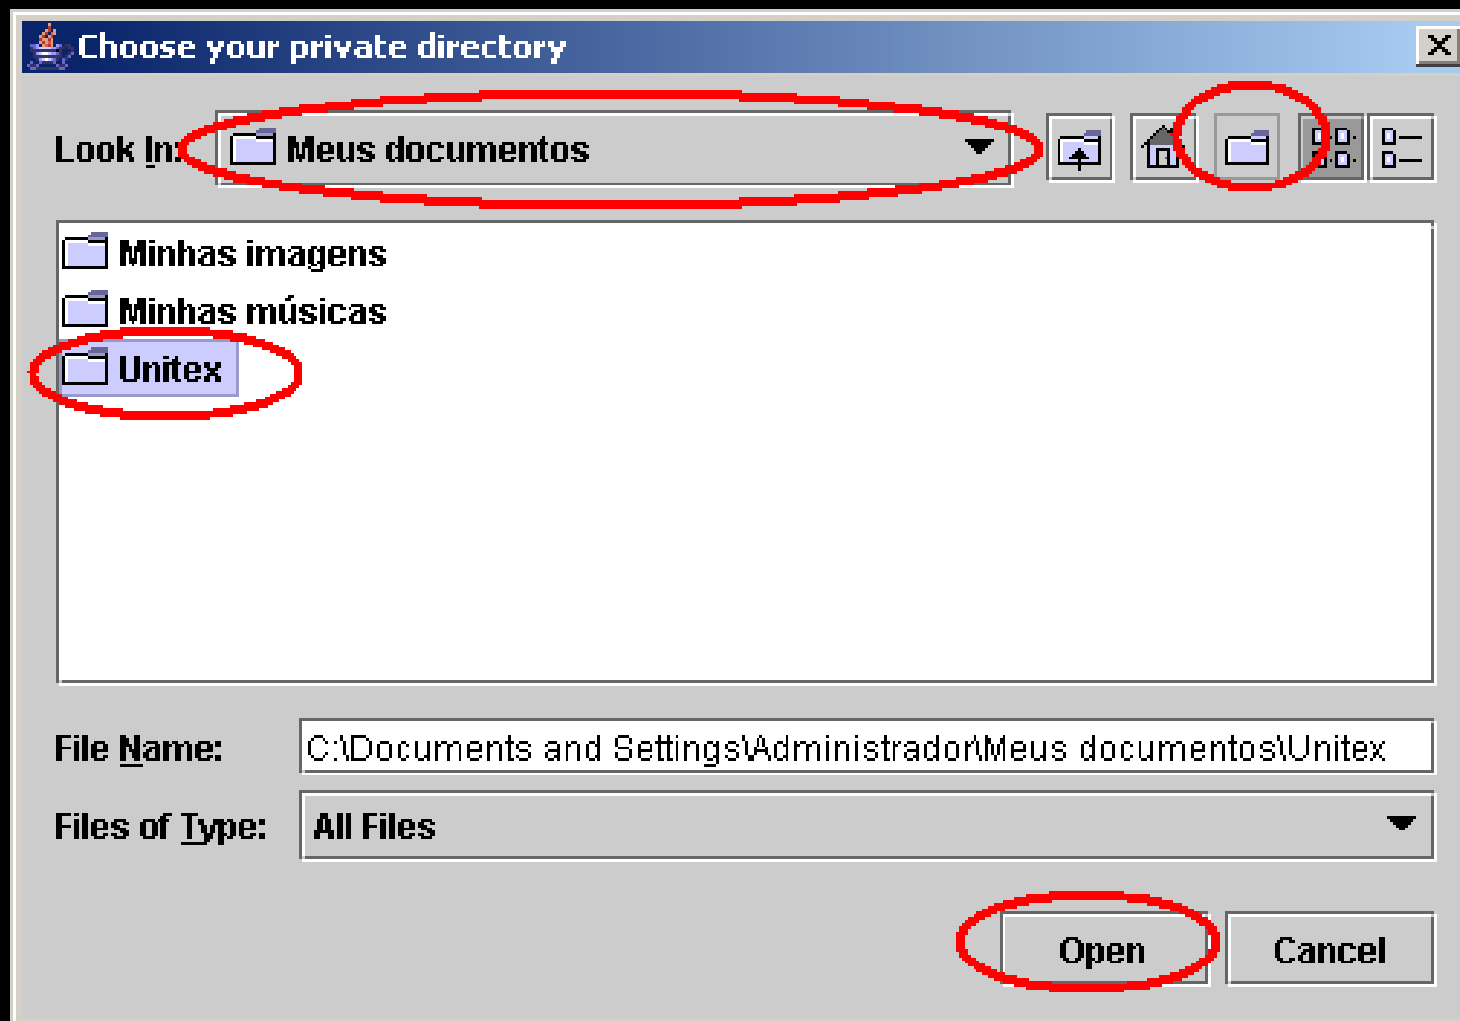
Choose your private directory

Look In: Meus documentos

Minhas imagens
Minhas músicas
Unitex

File Name: C:\Documents and Settings\Administrador\Meus documentos\Unitex

Files of Type: All Files

Open Cancel